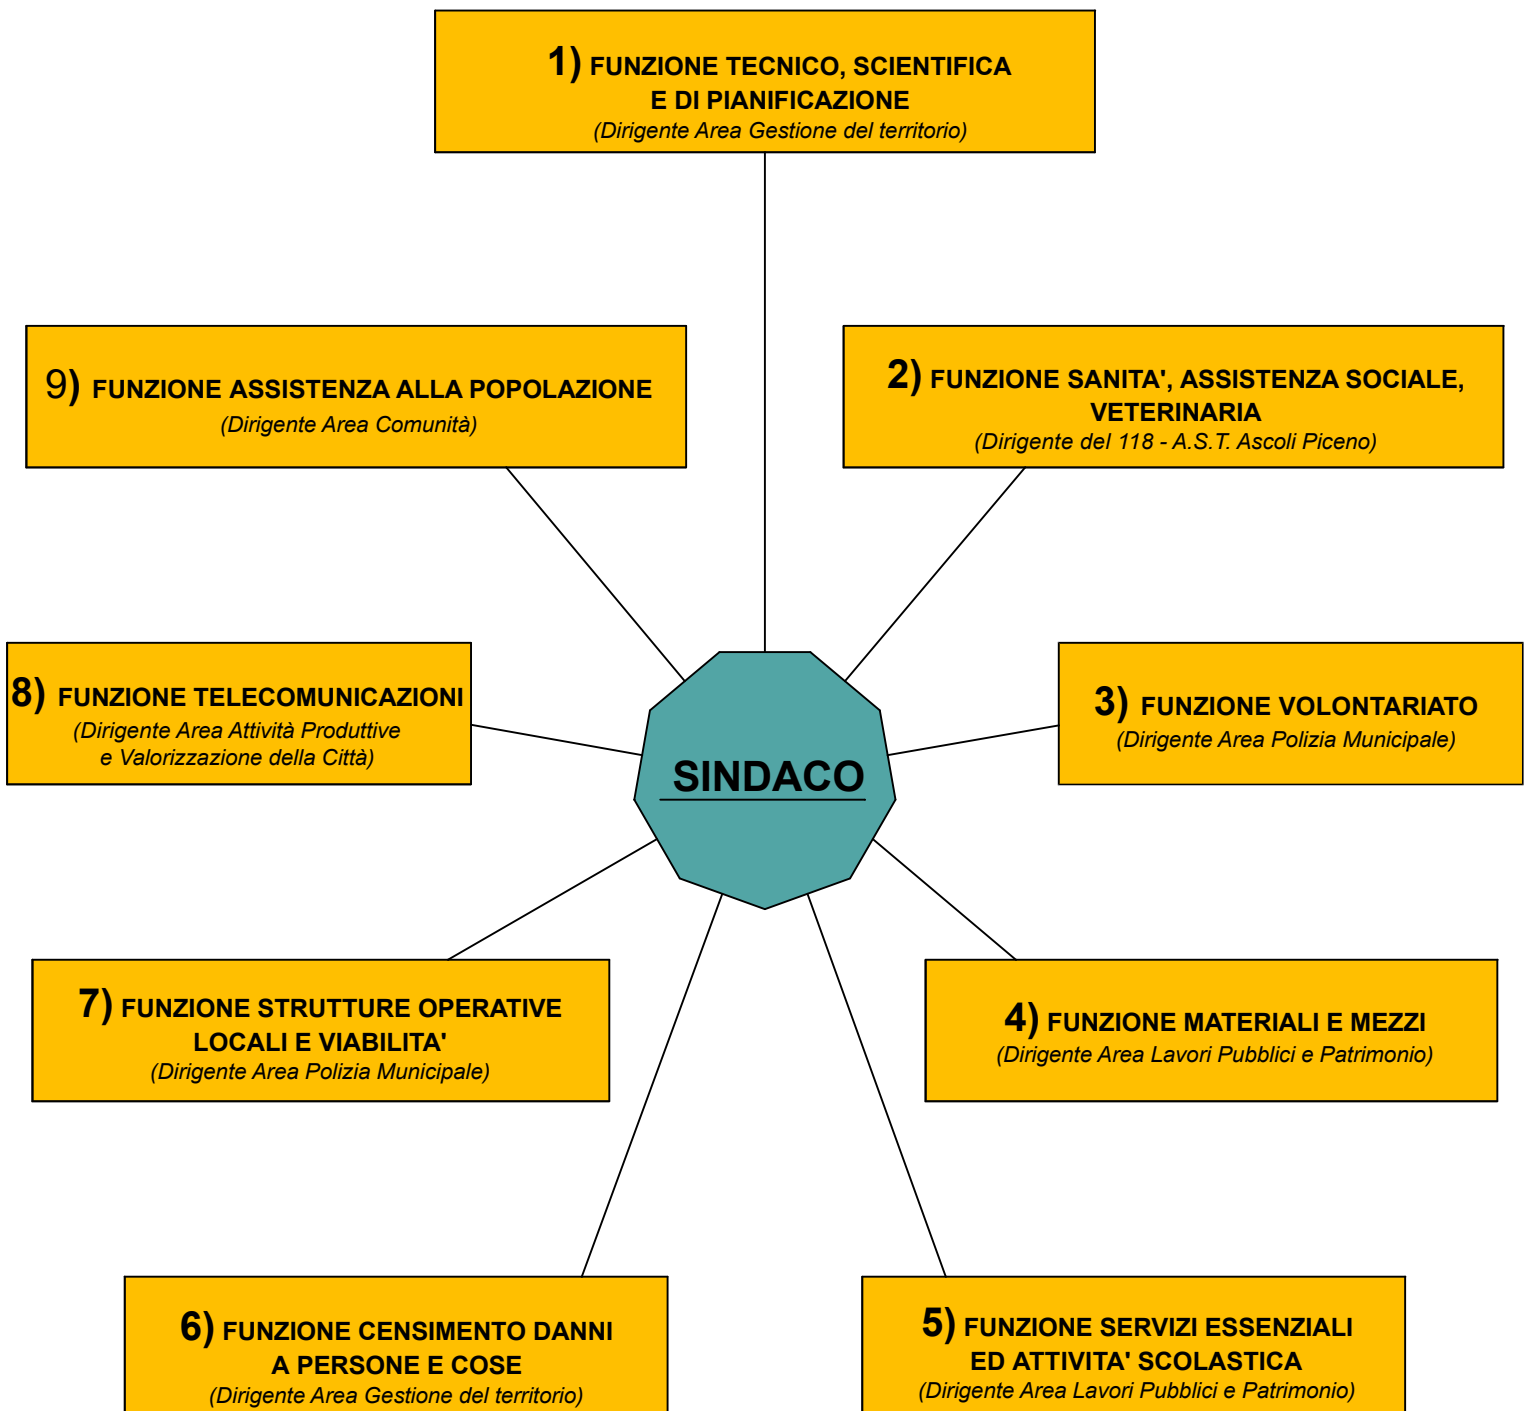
1) FUNZIONE TECNICO, SCIENTIFICA E DI PIANIFICAZIONE
(Dirigente Area Gestione del territorio)

9) FUNZIONE ASSISTENZA ALLA POPOLAZIONE
(Dirigente Area Comunità)

2) FUNZIONE SANITA', ASSISTENZA SOCIALE, VETERINARIA
(Dirigente del 118 - A.S.T. Ascoli Piceno)

8) FUNZIONE TELECOMUNICAZIONI
(Dirigente Area Attività Produttive e Valorizzazione della Città)

SINDACO

3) FUNZIONE VOLONTARIATO
(Dirigente Area Polizia Municipale)

7) FUNZIONE STRUTTURE OPERATIVE LOCALI E VIABILITA'
(Dirigente Area Polizia Municipale)

4) FUNZIONE MATERIALI E MEZZI
(Dirigente Area Lavori Pubblici e Patrimonio)

6) FUNZIONE CENSIMENTO DANNI A PERSONE E COSE
(Dirigente Area Gestione del territorio)

5) FUNZIONE SERVIZI ESSENZIALI ED ATTIVITA' SCOLASTICA
(Dirigente Area Lavori Pubblici e Patrimonio)